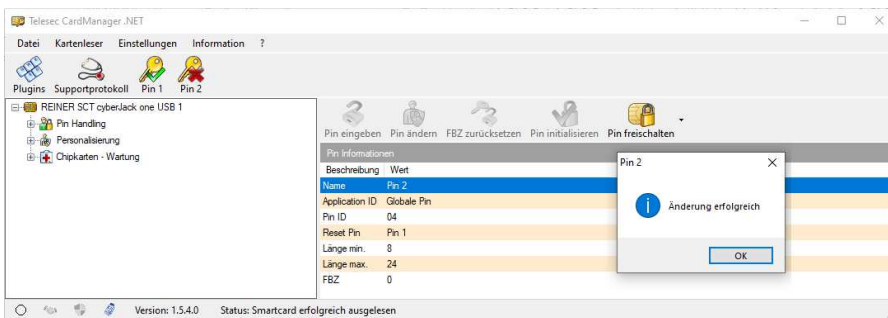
Telesec CardManager .NET

Datei Kartenleser Einstellungen Information ?

Plugins Supportprotokoll Pin 1 Pin 2

REINER SCT cyberJack one USB 1
Pin Handling
Personalisierung
Chipkarten - Wartung

Pin eingeben Pin ändern FBZ zurücksetzen Pin initialisieren Pin freischalten

Pin Informationen

| Beschreibung | Wert |
|---|---|
| Name | Pin 2 |
| Application ID | Globale Pin |
| Pin ID | 04 |
| Reset Pin | Pin 1 |
| Länge min. | 8 |
| Länge max. | 24 |
| FBZ | 0 |

Pin 2
Änderung erfolgreich
OK

Version: 1.5.4.0 Status: Smartcard erfolgreich ausgelesen